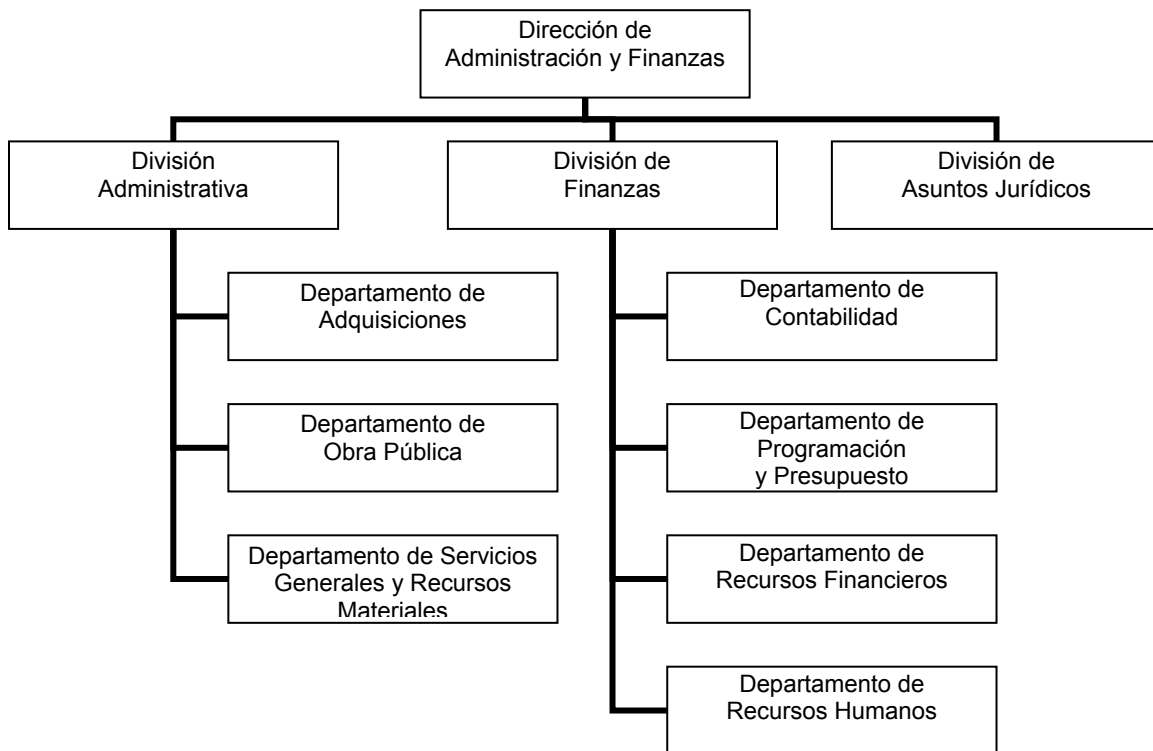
Dirección de Administración y Finanzas

División Administrativa

División de Finanzas

División de Asuntos Jurídicos

Departamento de Adquisiciones

Departamento de Obra Pública

Departamento de Servicios Generales y Recursos Materiales

Departamento de Contabilidad

Departamento de Programación y Presupuesto

Departamento de Recursos Financieros

Departamento de Recursos Humanos